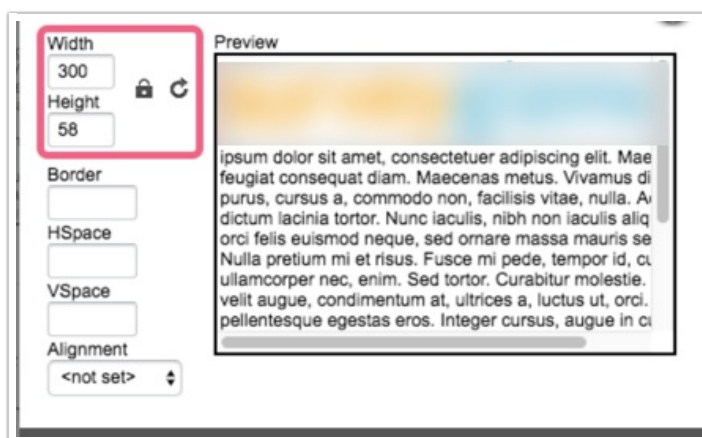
Width
300
Height
58
Border
HSpace
VSpace
Alignment
<not set>

Preview

ipsum dolor sit amet, consectetuer adipiscing elit. Mae feugiat consequat diam. Maecenas metus. Vivamus di purus, cursus a, commodo non, facilisis vitae, nulla. A dictum lacinia tortor. Nunc iaculis, nibh non iaculis aliq orci felis euismod neque, sed ornare massa mauris se Nulla pretium mi et risus. Fusce mi pede, tempor id, c ullamcorper nec, enim. Sed tortor. Curabitur molestie. velit augue, condimentum at, ultrices a, luctus ut, orci. pellentesque egestas eros. Integer cursus, augue in c